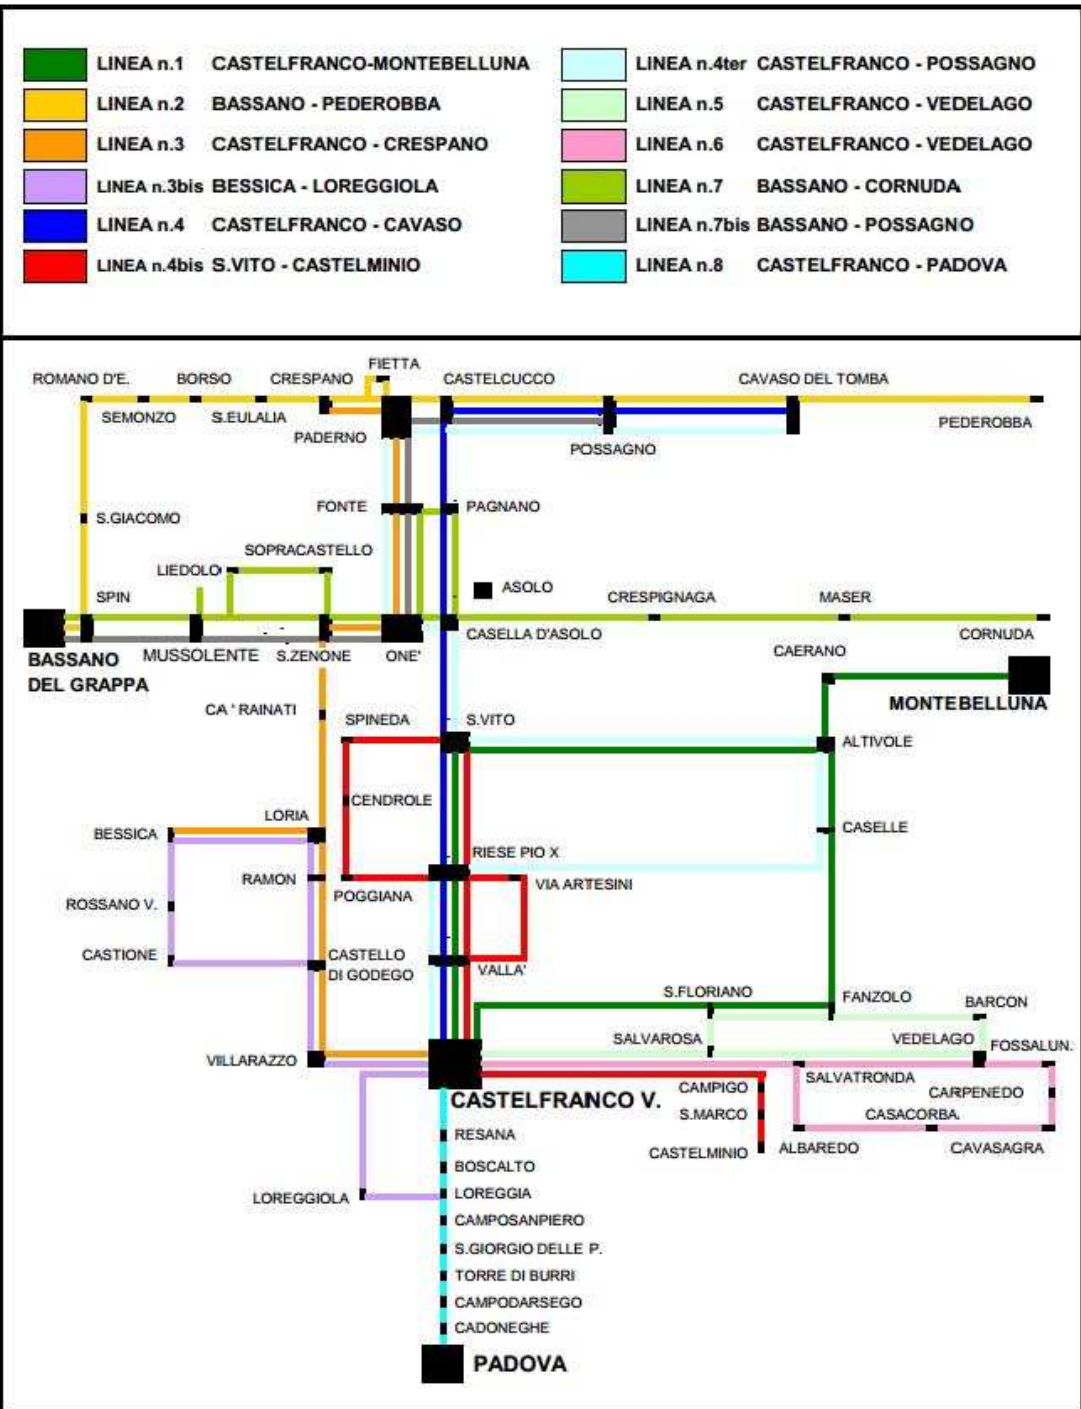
LINEA n.1 CASTELFRANCO-MONTEBELLUNA
LINEA n.2 BASSANO - PEDEROBBA
LINEA n.3 CASTELFRANCO - CRESPANO
LINEA n.3bis BESSICA - LOREGGIOLA
LINEA n.4 CASTELFRANCO - CAVASO
LINEA n.4bis S.VITO - CASTELMINIO
LINEA n.4ter CASTELFRANCO - POSSAGNO
LINEA n.5 CASTELFRANCO - VEDELAGO
LINEA n.6 CASTELFRANCO - VEDELAGO
LINEA n.7 BASSANO - CORNUDA
LINEA n.7bis BASSANO - POSSAGNO
LINEA n.8 CASTELFRANCO - PADOVA

ROMANO D'E.
BORSO
CRESPANO
FIETTA
CASTELCUCCO
CAVASO DEL TOMBA
SEMONZO
S.EULALIA
PADERNO
POSSAGNO
PEDEROBBA
S.GIACOMO
FONTE
PAGNANO
SOPRACASTELLO
LIEDOLO
ASOLO
SPIN
CRESPIGNAGA
MASER
CASELLA D'ASOLO
CORNUDA
BASSANO DEL GRAPPA
MUSSOLENTE
S.ZENONE
ONE'
CAERANO
MONTEBELLUNA
CA ' RAINATI
SPINEDA
S.VITO
ALTIVOLE
CENDROLE
LORIA
BESSICA
CASELLE
RIESE PIO X
RAMON
VIA ARTESINI
POGGIANA
ROSSANO V.
CASTIONE
CASTELLO DI GODEGO
VALLA'
S.FLORIANO
FANZOLO
BARCON
SALVAROSA
VEDELAGO
FOSSALUN.
VILLARAZZO
SALVATRONDA
CAMPIGO
CARPENEDO
CASTELFRANCO V.
S.MARCO
CASACORBA
RESANA
CASTELMINIO
ALBAREDO
CAVASAGRA
BOSCALTO
LOREGGIOLA
LOREGGIA
CAMPOSANPIERO
S.GIORGIO DELLE P.
TORRE DI BURRI
CAMPODARSEGO
CADONEGHE
PADOVA